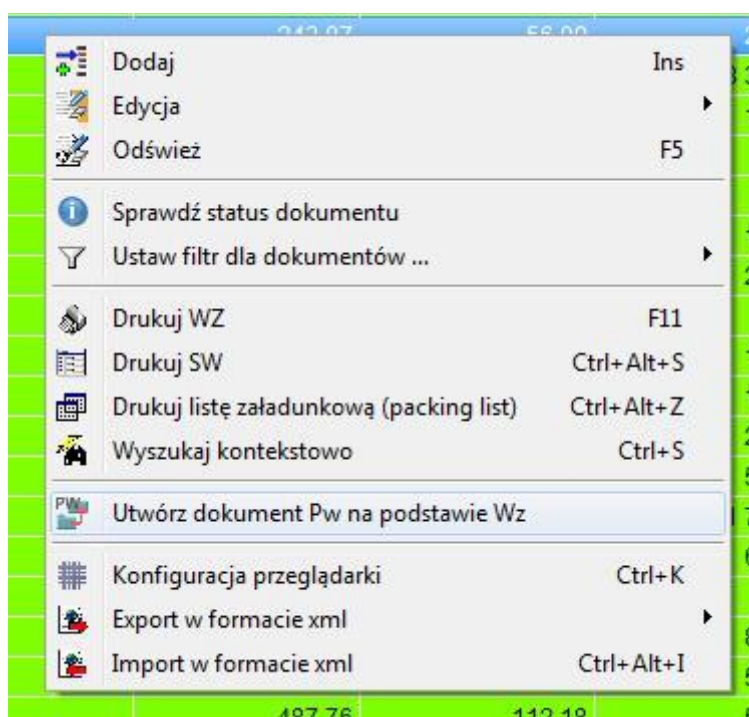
Dodaj Ins
Edycja
Odśwież F5

Sprawdź status dokumentu
Ustaw filtr dla dokumentów ...

Drukuj WZ F11
Drukuj SW Ctrl+Alt+S
Drukuj listę załadunkową (packing list) Ctrl+Alt+Z
Wyszukaj kontekstowo Ctrl+S

Utwórz dokument Pw na podstawie Wz

Konfiguracja przeglądarki Ctrl+K
Export w formacie xml
Import w formacie xml Ctrl+Alt+I

487.76 112.18